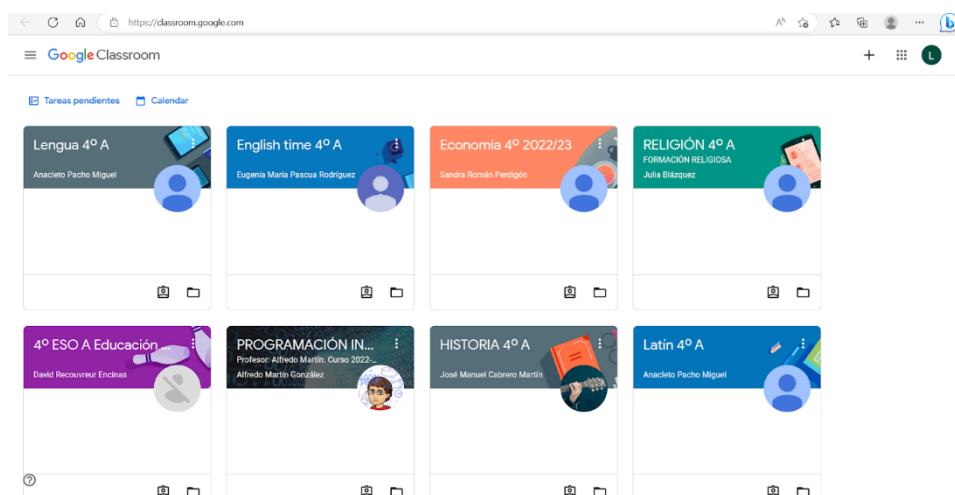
https://classroom.google.com

Google Classroom

Tareas pendientes
Calendar

Lengua 4º A
Anacleto Pacho Miguel

English time 4º A
Eugenia María Pascua Rodríguez

Economía 4º 2022/23
Sandra Román Perdigón

RELIGIÓN 4º A
FORMACIÓN RELIGIOSA
Julia Blázquez

4º ESO A Educación ...
David Recouvreur Encinas

PROGRAMACIÓN IN...
Profesor: Alfredo Martín. Curso 2022-...
Alfredo Martín González

HISTORIA 4º A
José Manuel Cabrero Martín

Latín 4º A
Anacleto Pacho Miguel